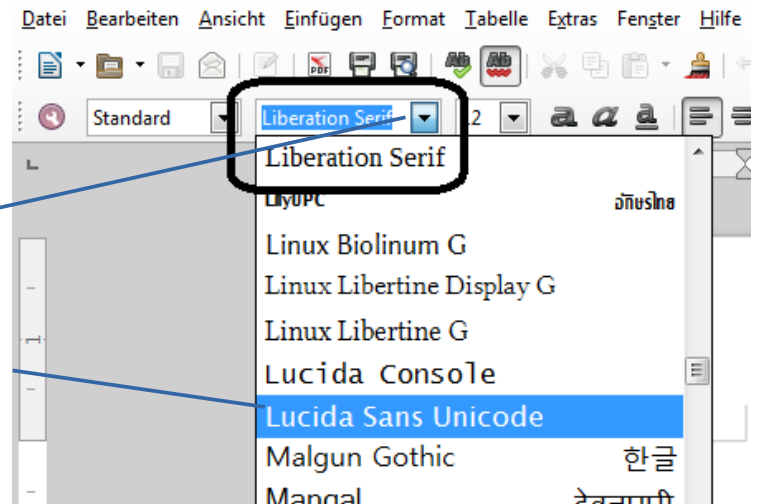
Datei Bearbeiten Ansicht Einfügen Format Tabelle Extras Fenster Hilfe

Standard
Liberation Serif
12

Liberation Serif
LilyUPC อักษรไทย
Linux Biolinum G
Linux Libertine Display G
Linux Libertine G
Lucida Console
Lucida Sans Unicode
Malgun Gothic 한글
Mangal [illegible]